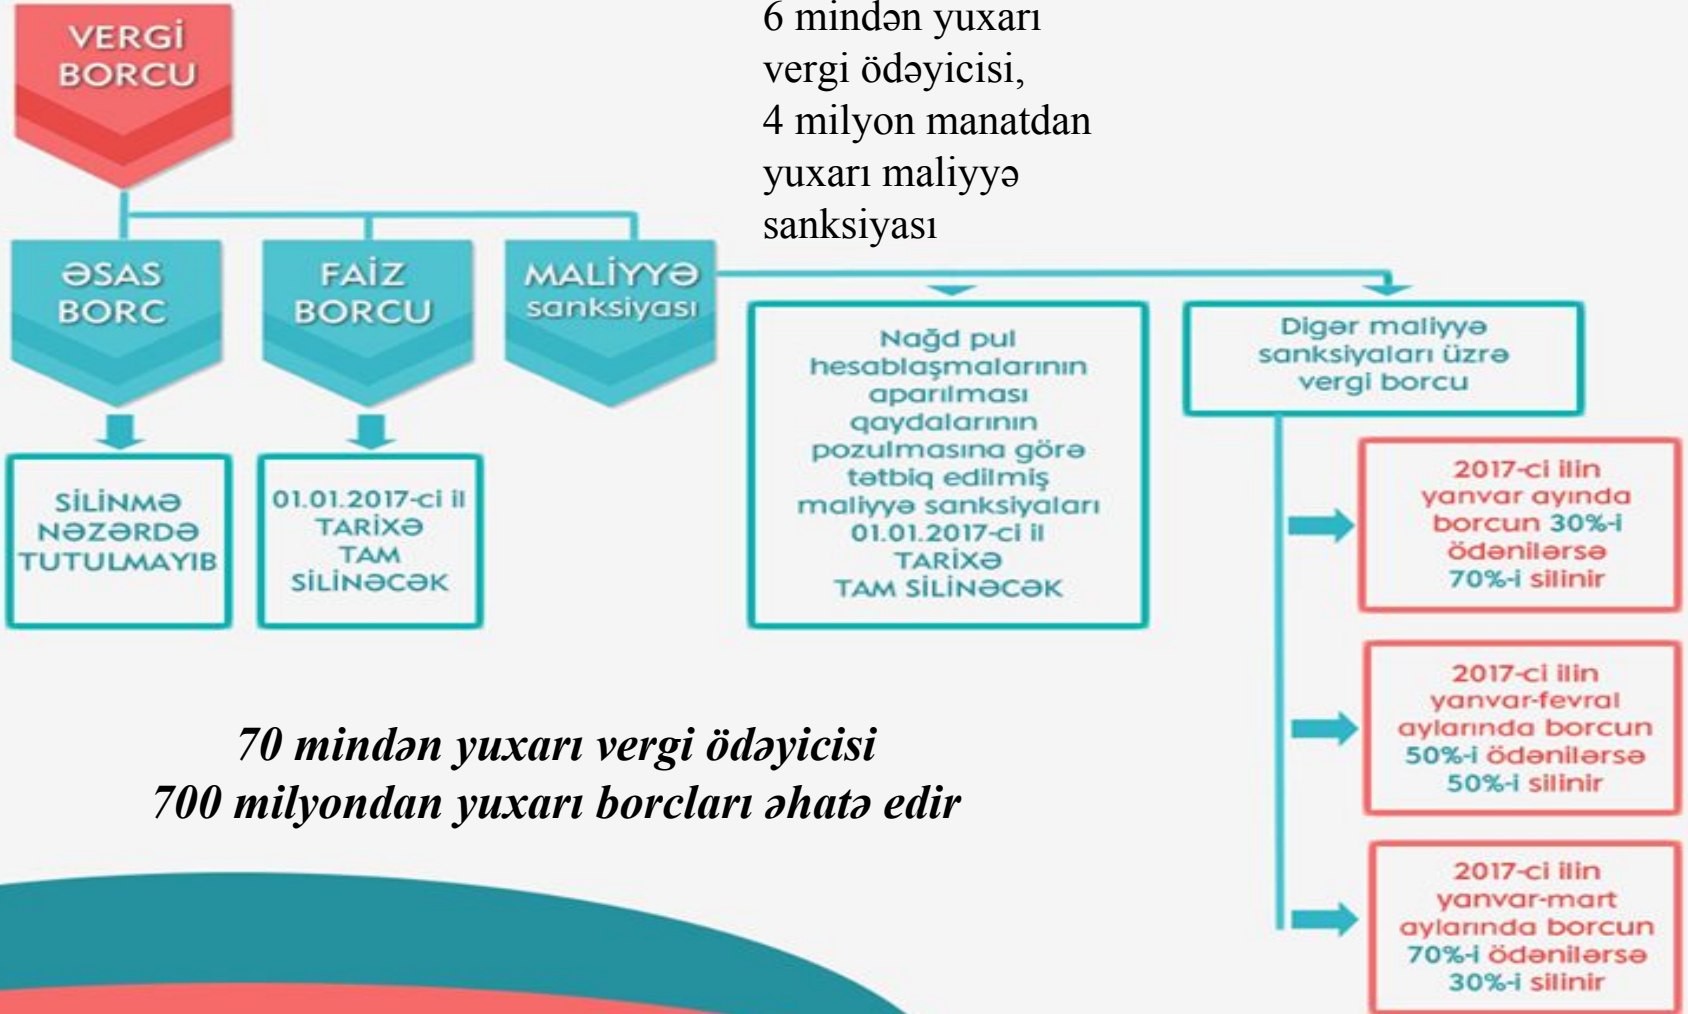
VERGİ BORCU

6 mindən yuxarı vergi ödəyicisi, 4 milyon manatdan yuxarı maliyyə sanksiyası

ƏSAS BORC

FAİZ BORCU

MALİYYƏ sanksiyası

SİLİNMƏ NƏZƏRDƏ TUTULMAYIB

01.01.2017-ci il TARİXƏ TAM SİLİNƏCƏK

Nağd pul hesablaşmalarının aparılması qaydalarının pozulmasına görə tətbiq edilmiş maliyyə sanksiyaları 01.01.2017-ci il TARİXƏ TAM SİLİNƏCƏK

Digər maliyyə sanksiyaları üzrə vergi borcu

2017-ci ilin yanvar ayında borcun 30%-i ödənilərsə 70%-i silinir

2017-ci ilin yanvar-fevral aylarında borcun 50%-i ödənilərsə 50%-i silinir

2017-ci ilin yanvar-mart aylarında borcun 70%-i ödənilərsə 30%-i silinir

70 mindən yuxarı vergi ödəyicisi
700 milyondan yuxarı borcları əhatə edir